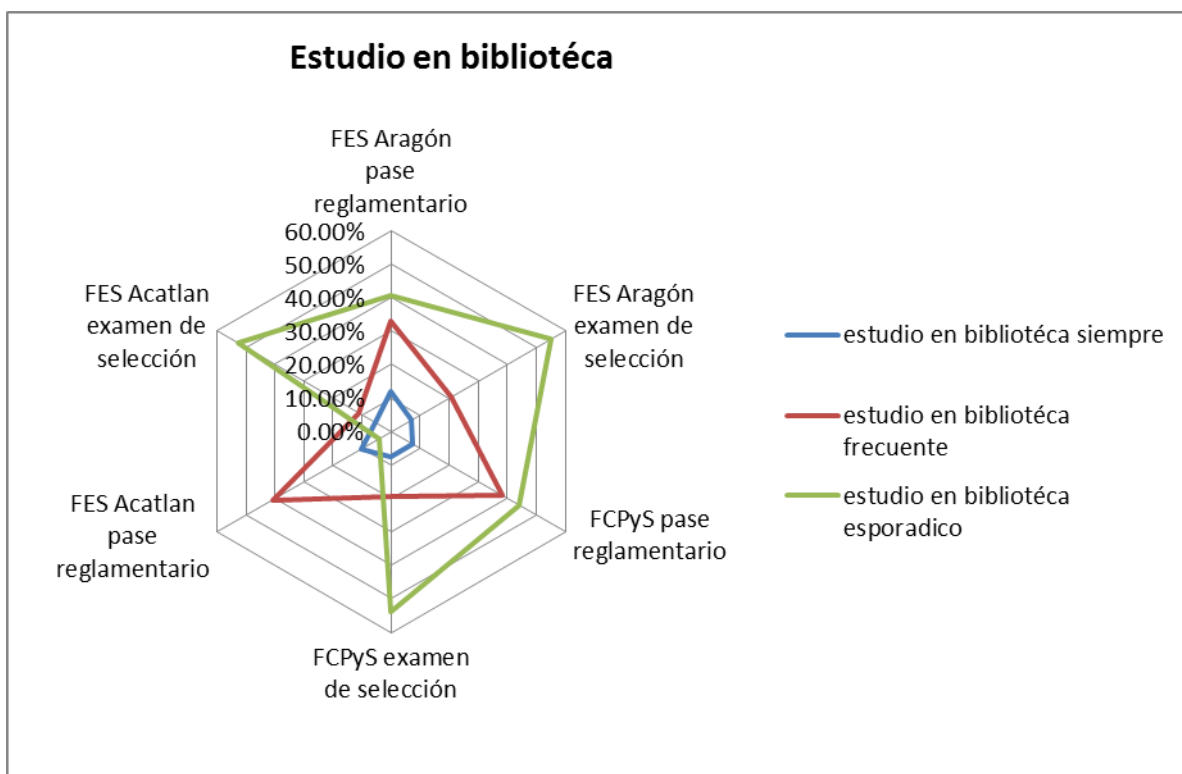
Estudio en bibliotéca

FES Aragón pase reglamentario

60.00%
50.00%
40.00%
30.00%
20.00%
10.00%
0.00%

FES Aragón examen de selección

FCPyS pase reglamentario

FCPyS examen de selección

FES Acatlan pase reglamentario

FES Acatlan examen de selección

estudio en bibliotéca siempre

estudio en bibliotéca frecuente

estudio en bibliotéca esporadico